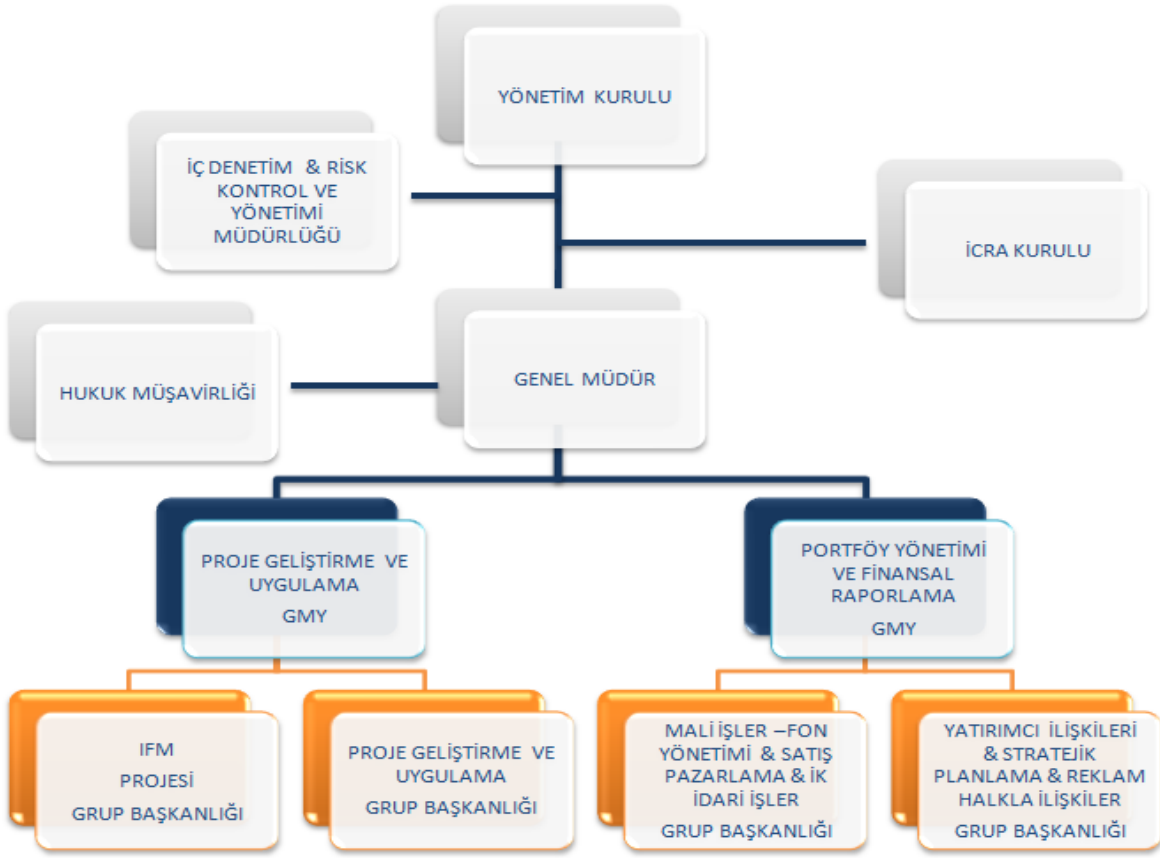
YÖNETİM KURULU

İÇ DENETİM & RİSK KONTROL VE YÖNETİMİ MÜDÜRLÜĞÜ

İCRA KURULU

HUKUK MÜŞAVİRLİĞİ

GENEL MÜDÜR

PROJE GELİŞTİRME VE UYGULAMA
GMY

PORTFÖY YÖNETİMİ VE FİNANSAL RAPORLAMA
GMY

IFM
PROJESİ
GRUP BAŞKANLIĞI

PROJE GELİŞTİRME VE UYGULAMA
GRUP BAŞKANLIĞI

MALİ İŞLER –FON YÖNETİMİ & SATIŞ PAZARLAMA & İK İDARİ İŞLER
GRUP BAŞKANLIĞI

YATIRIMCI İLİŞKİLERİ & STRATEJİK PLANLAMA & REKLAM HALKLA İLİŞKİLER
GRUP BAŞKANLIĞI